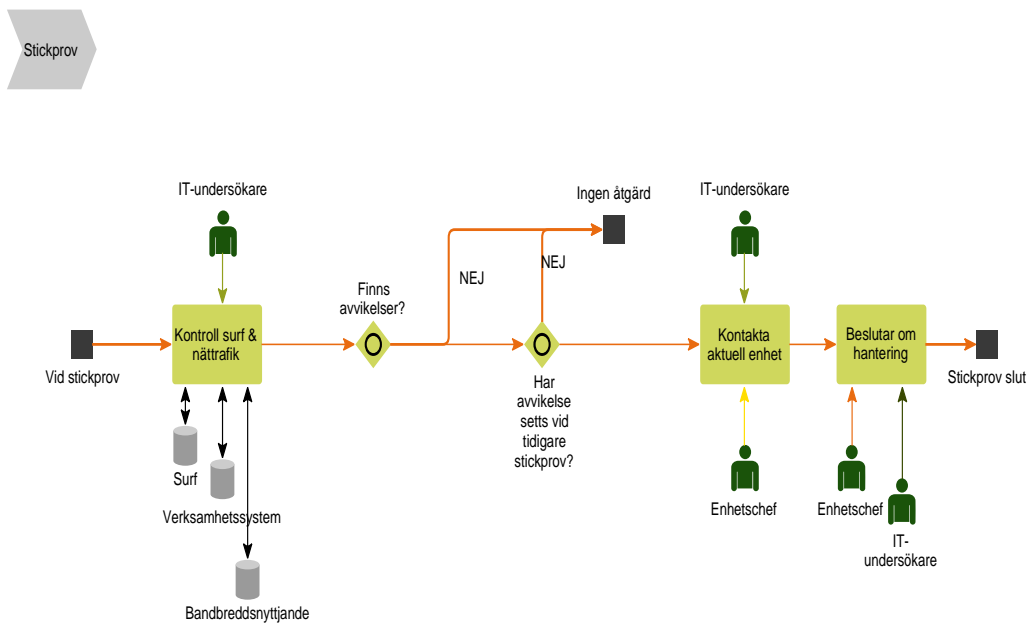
Stickprov

IT-undersökare

Ingen åtgärd

IT-undersökare

NEJ

NEJ

Finns avvikelser?

Vid stickprov

Kontroll surf & nättrafik

Har avvikelse setts vid tidigare stickprov?

Kontakta aktuell enhet

Beslutar om hantering

Stickprov slut

Surf

Verksamhetssystem

Bandbreddsnyttjande

Enhetschef

Enhetschef

IT-undersökare